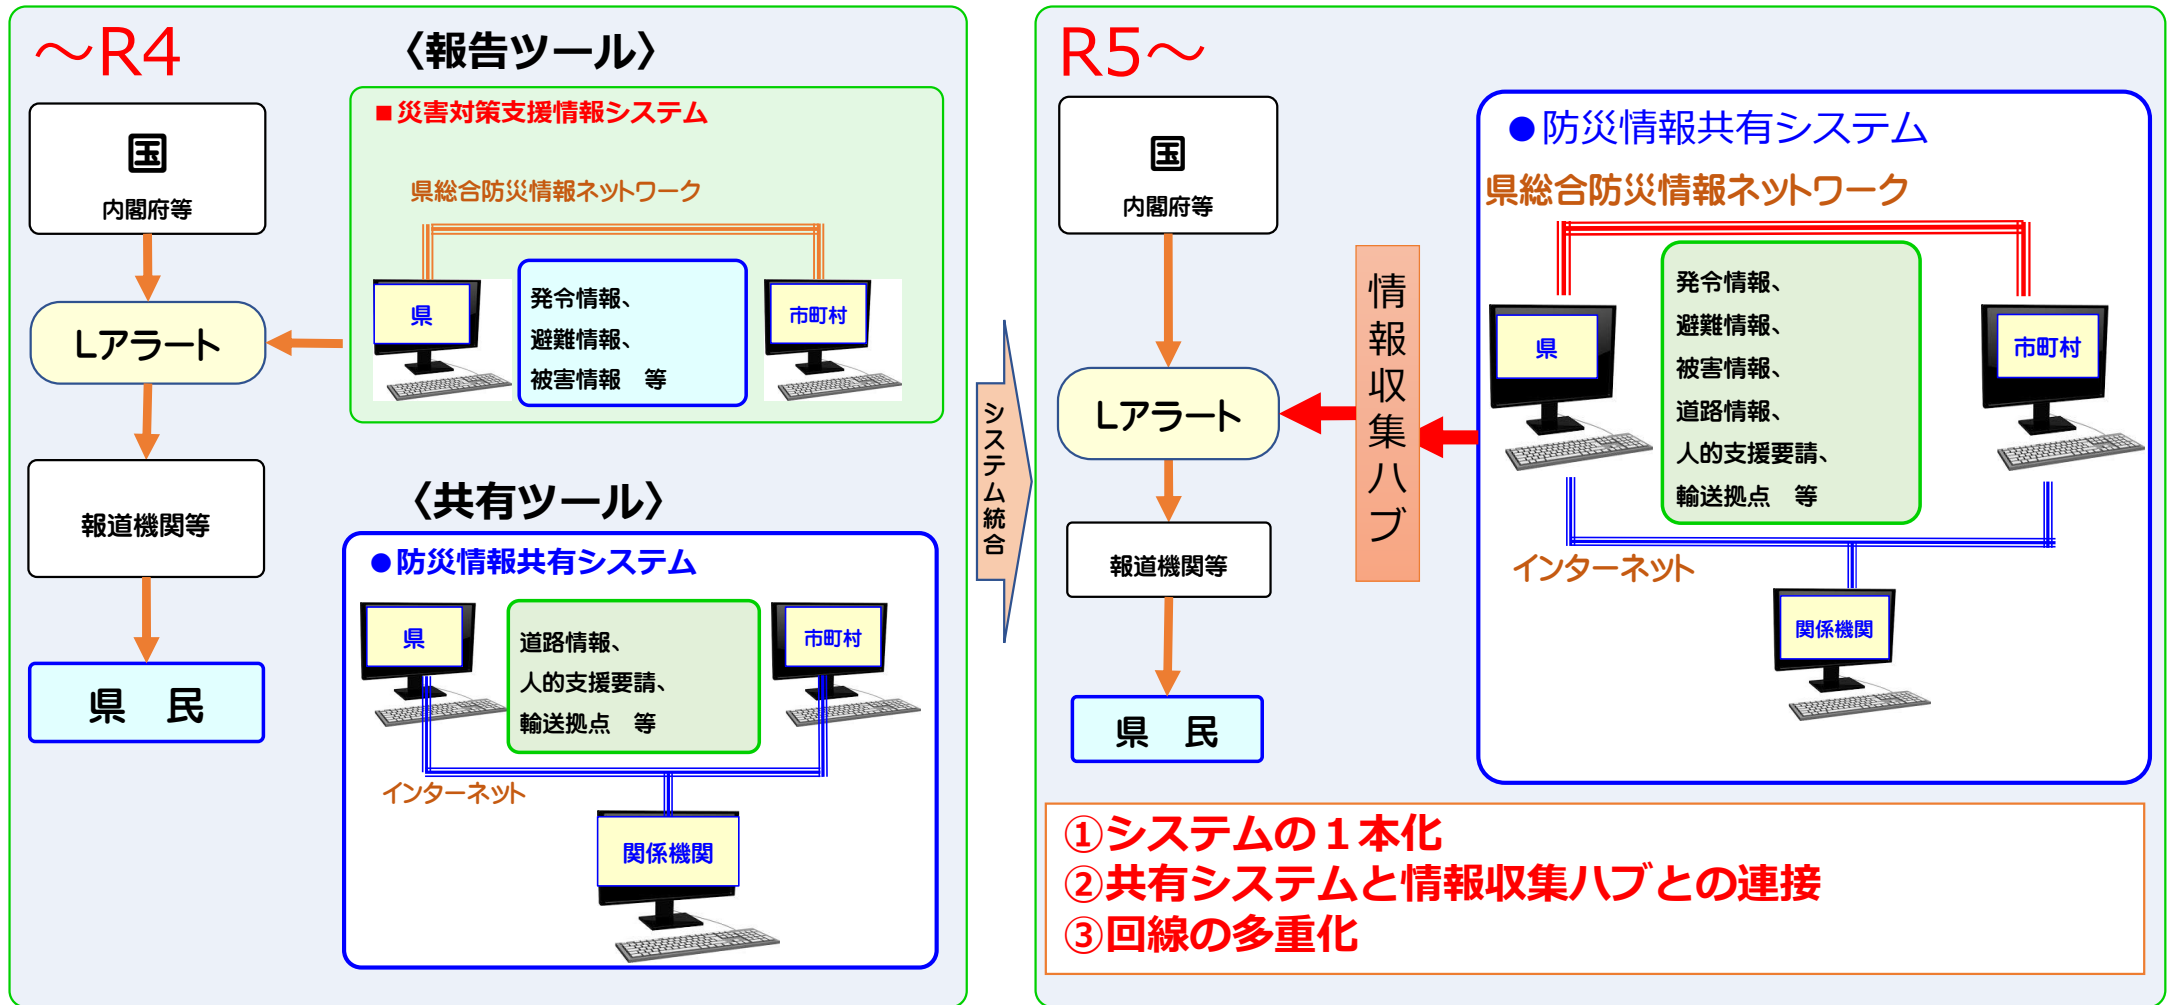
～R4

〈報告ツール〉

■災害対策支援情報システム

県総合防災情報ネットワーク

国
内閣府等

Lアラート

県

発令情報、
避難情報、
被害情報　等

市町村

報道機関等

県　民

〈共有ツール〉

●防災情報共有システム

県

道路情報、
人的支援要請、
輸送拠点　等

市町村

インターネット

関係機関

システム統合

R5～

国
内閣府等

Lアラート

報道機関等

県　民

情報収集ハブ

●防災情報共有システム

県総合防災情報ネットワーク

県

発令情報、
避難情報、
被害情報、
道路情報、
人的支援要請、
輸送拠点　等

市町村

インターネット

関係機関

①システムの１本化
②共有システムと情報収集ハブとの連接
③回線の多重化